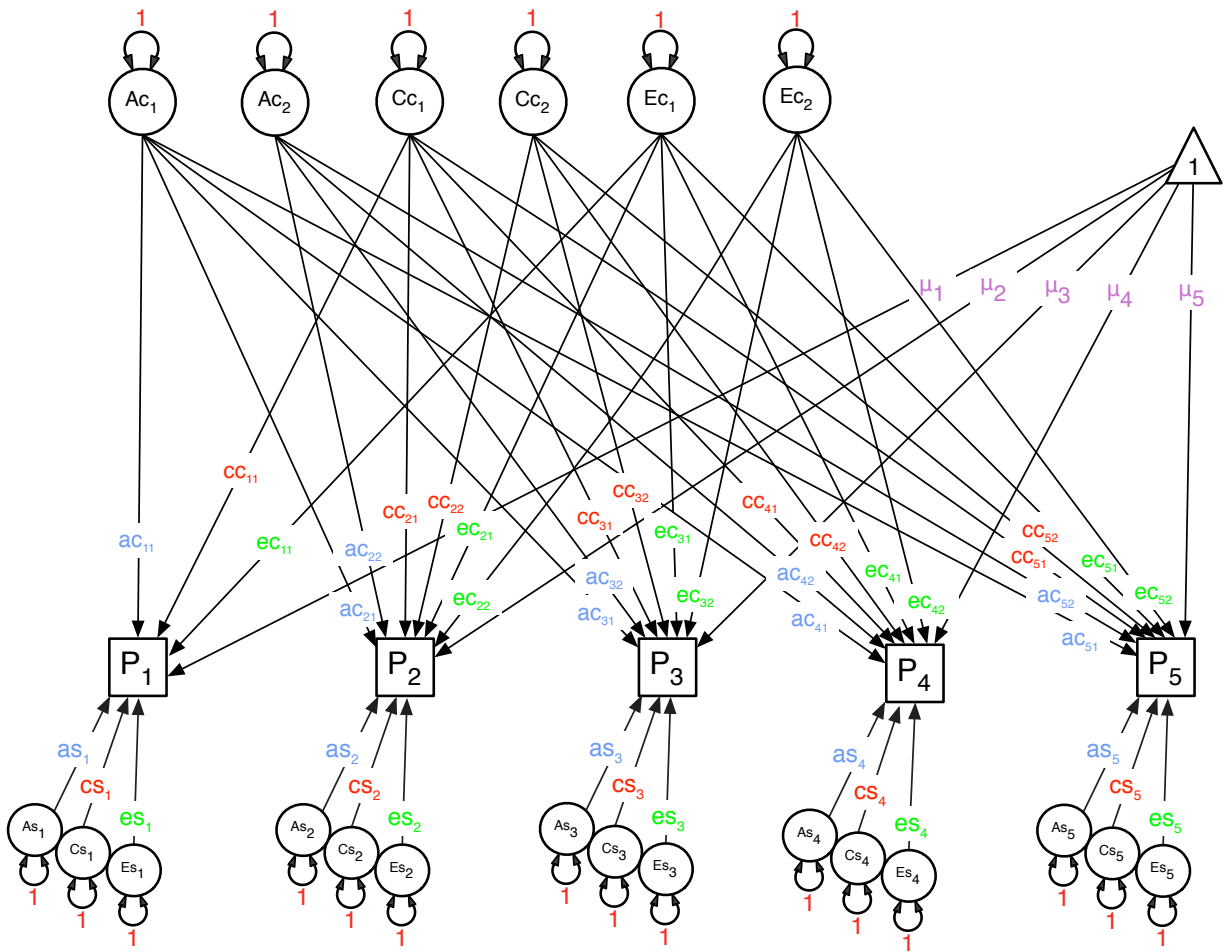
1 1 1 1 1 1

$Ac_1$ $Ac_2$ $Cc_1$ $Cc_2$ $Ec_1$ $Ec_2$

1

$\mu_1$ $\mu_2$ $\mu_3$ $\mu_4$ $\mu_5$

$cc_{11}$ $ac_{11}$ $ec_{11}$

$cc_{21}$ $cc_{22}$ $ec_{21}$ $ac_{22}$ $ac_{21}$ $ec_{22}$

$cc_{32}$ $cc_{31}$ $ec_{31}$ $ac_{32}$ $ac_{31}$ $ec_{32}$

$cc_{41}$ $cc_{42}$ $ac_{42}$ $ec_{41}$ $ac_{41}$ $ec_{42}$

$cc_{52}$ $cc_{51}$ $ec_{51}$ $ac_{52}$ $ec_{52}$ $ac_{51}$

$P_1$ $P_2$ $P_3$ $P_4$ $P_5$

$as_1$ $cs_1$ $es_1$
$As_1$ $Cs_1$ $Es_1$
1 1 1

$as_2$ $cs_2$ $es_2$
$As_2$ $Cs_2$ $Es_2$
1 1 1

$as_3$ $cs_3$ $es_3$
$As_3$ $Cs_3$ $Es_3$
1 1 1

$as_4$ $cs_4$ $es_4$
$As_4$ $Cs_4$ $Es_4$
1 1 1

$as_5$ $cs_5$ $es_5$
$As_5$ $Cs_5$ $Es_5$
1 1 1